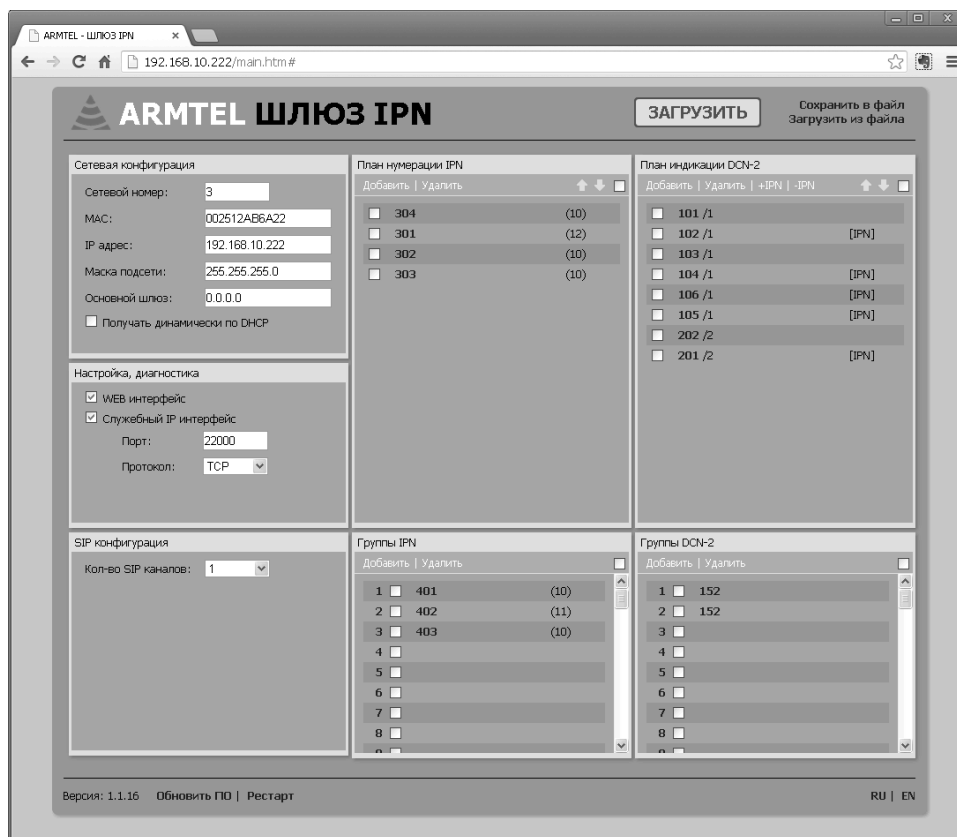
ARMTEL - ШЛЮЗ IPN ×

192.168.10.222/main.htm#

ARMTEL ШЛЮЗ IPN

ЗАГРУЗИТЬ

Сохранить в файл
Загрузить из файла

Сетевая конфигурация

Сетевой номер: 3

MAC: 002512AB6A22

IP адрес: 192.168.10.222

Маска подсети: 255.255.255.0

Основной шлюз: 0.0.0.0

Получать динамически по DHCP

План нумерации IPN

Добавить | Удалить

| | |
|---|---|
| 304 | (10) |
| 301 | (12) |
| 302 | (10) |
| 303 | (10) |

План индикации DCN-2

Добавить | Удалить | +IPN | -IPN

| | |
|---|---|
| 101 /1 | |
| 102 /1 | [IPN] |
| 103 /1 | |
| 104 /1 | [IPN] |
| 106 /1 | [IPN] |
| 105 /1 | [IPN] |
| 202 /2 | |
| 201 /2 | [IPN] |

Настройка, диагностика

WEB интерфейс

Служебный IP интерфейс

Порт: 22000

Протокол: TCP

SIP конфигурация

Кол-во SIP каналов: 1

Группы IPN

Добавить | Удалить

| | | |
|---|---|---|
| 1 | 401 | (10) |
| 2 | 402 | (11) |
| 3 | 403 | (10) |
| 4 | | |
| 5 | | |
| 6 | | |
| 7 | | |
| 8 | | |

Группы DCN-2

Добавить | Удалить

| | |
|---|---|
| 1 | 152 |
| 2 | 152 |
| 3 | |
| 4 | |
| 5 | |
| 6 | |
| 7 | |
| 8 | |

Версия: 1.1.16 Обновить ПО | Рестарт

RU | EN